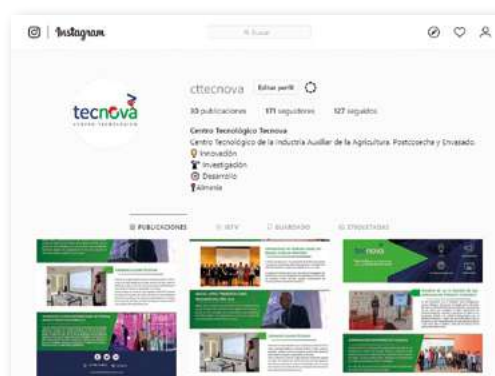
Instagram

Buscar

tecnova
centro tecnológico

cttecnova Editar perfil

33 publicaciones 171 seguidores 127 seguidos

Centro Tecnológico Tecnova
Centro Tecnológico de la Industria Auxiliar de la Agricultura, Postcosecha y Envasado.
Innovación
Investigación
Desarrollo
Almería

PUBLICACIONES IGTV GUARDADO ETIQUETADAS

tecnova

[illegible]